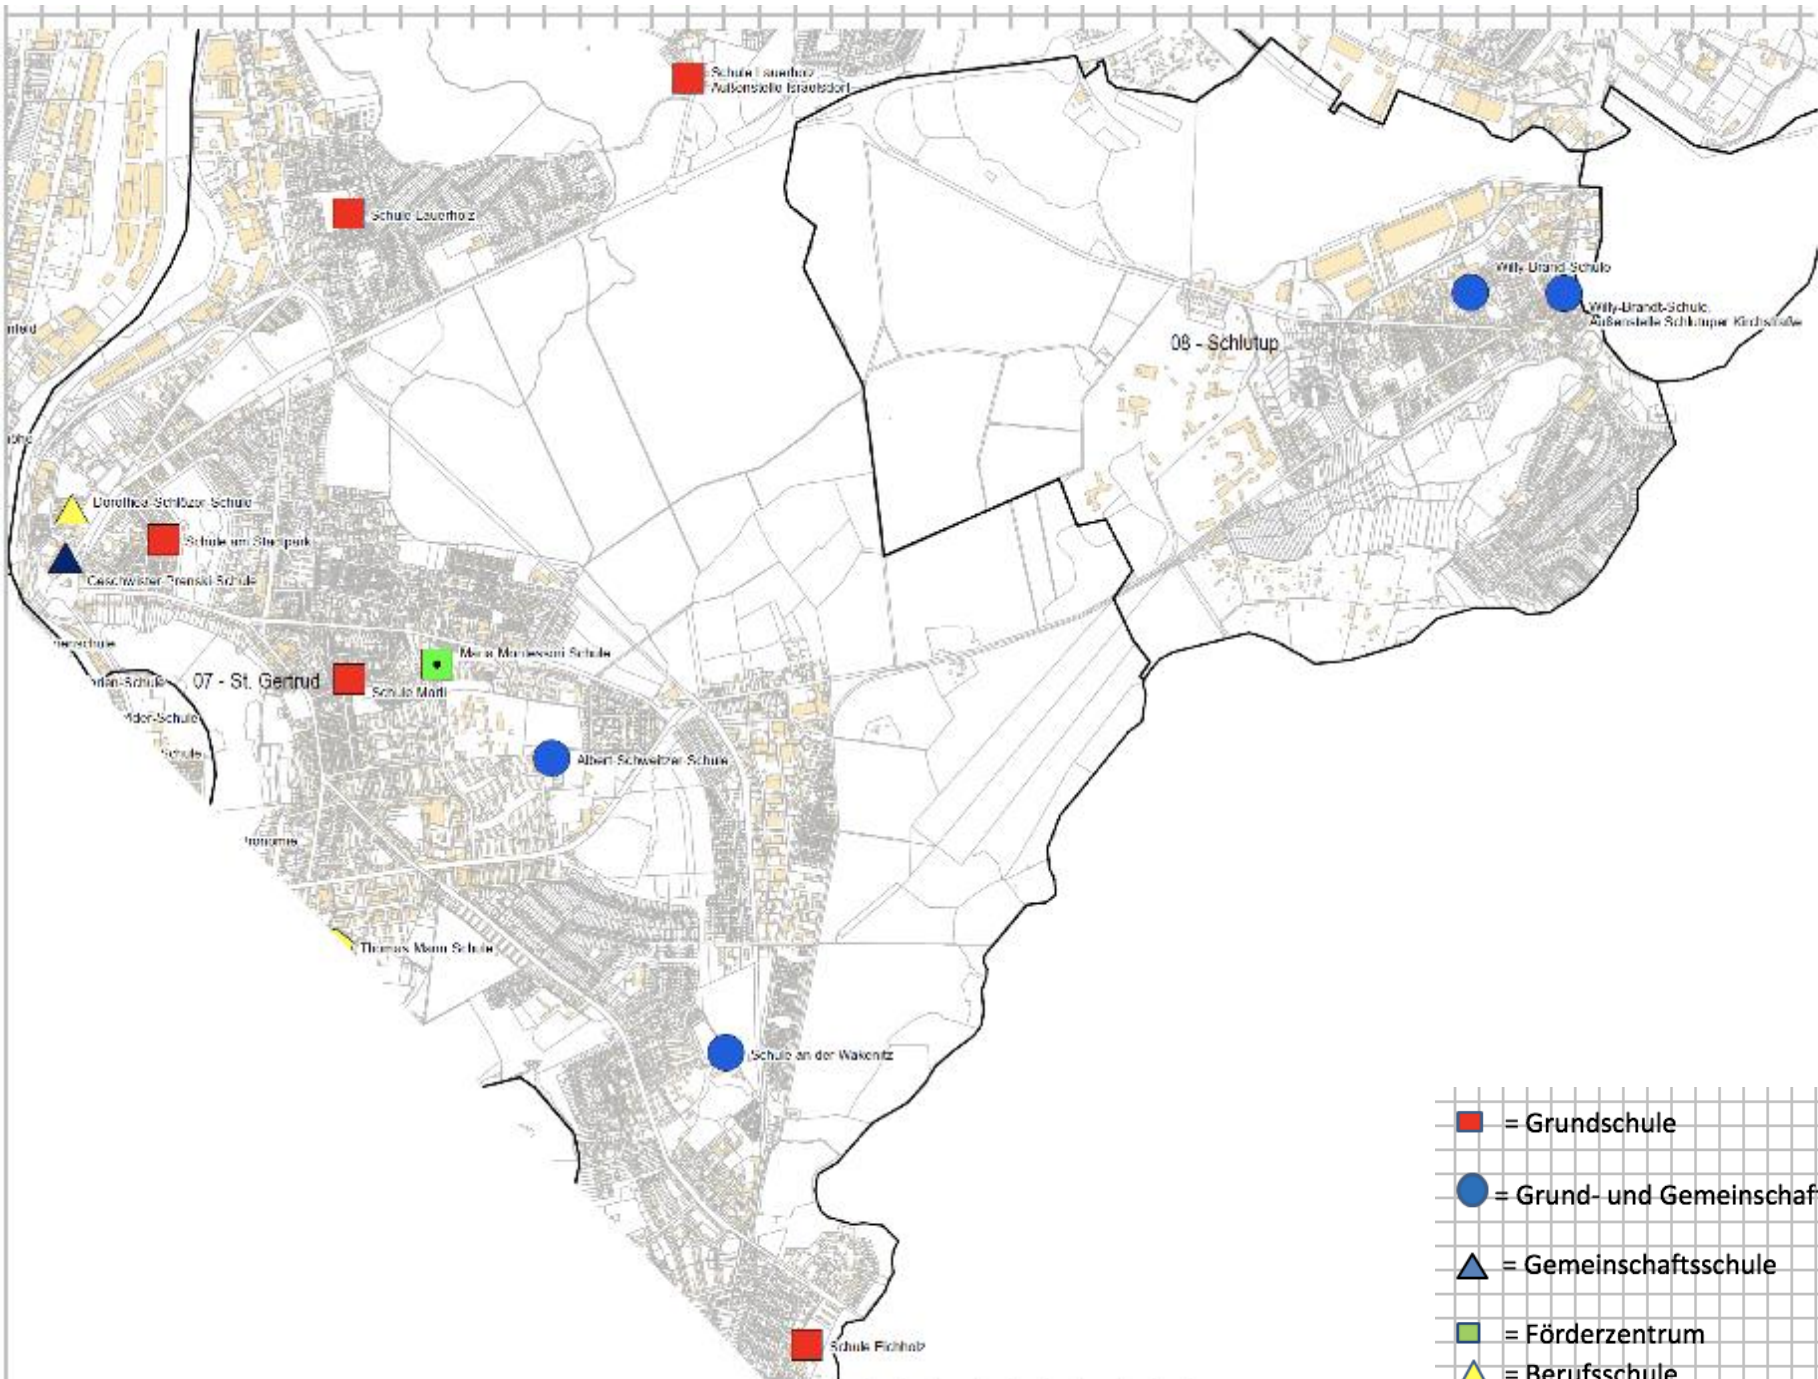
Schule Lauerholz Außenstelle Israelsdorf

Schule Lauerholz

Willy Brandt Schule

Willy-Brandt-Schule, Außenstelle Schlutuper Kirchstraße

08 - Schlutup

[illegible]feld

Dorothea-Schlözer-Schule

Schule am Stadtpark

Geschwister-Prenski-Schule

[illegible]erschule

Maria Montessori Schule

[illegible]dan-Schule

07 - St. Gertrud

Schule Marli

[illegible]der-Schule

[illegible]Schule

Albert Schweitzer Schule

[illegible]promenade

Thomas Mann Schule

Schule an der Wakenitz

Schule Eichholz

= Grundschule

= Grund- und Gemeinschaf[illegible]

= Gemeinschaftsschule

= Förderzentrum

= Berufsschule